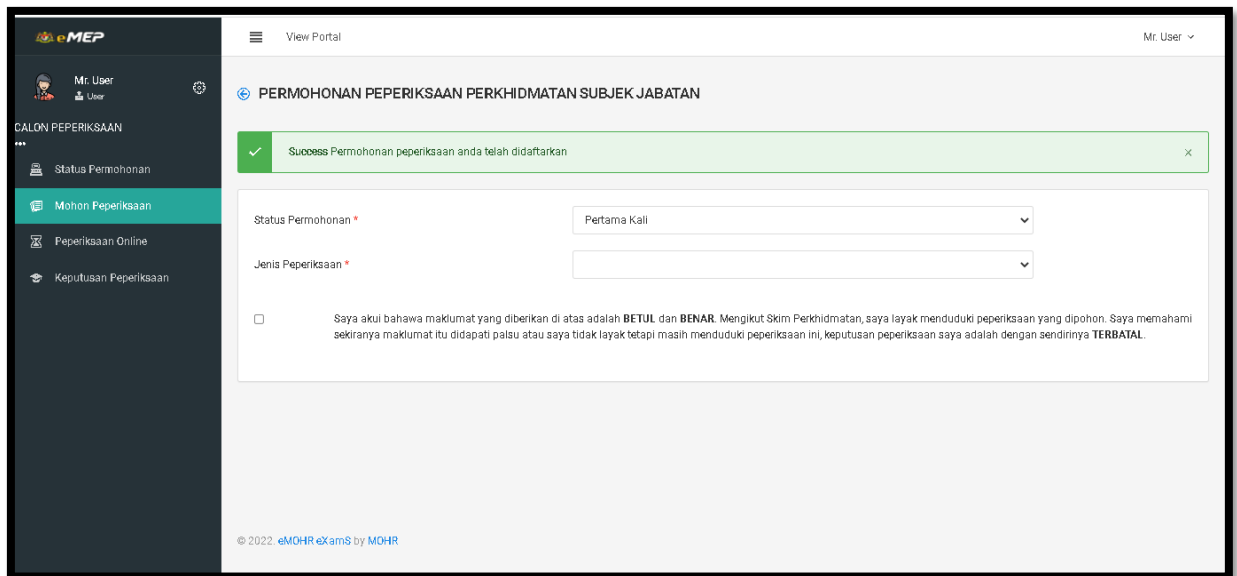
eMEP

View Portal

Mr. User

Mr. User
User

CALON PEPERIKSAAN
•••

Status Permohonan

Mohon Peperiksaan

Peperiksaan Online

Keputusan Peperiksaan

PERMOHONAN PEPERIKSAAN PERKHIDMATAN SUBJEK JABATAN

Success Permohonan peperiksaan anda telah didaftarkan

×

Status Permohonan *

Pertama Kali

Jenis Peperiksaan *

Saya akui bahawa maklumat yang diberikan di atas adalah **BETUL** dan **BENAR**. Mengikut Skim Perkhidmatan, saya layak menduduki peperiksaan yang dipohon. Saya memahami sekiranya maklumat itu didapati palsu atau saya tidak layak tetapi masih menduduki peperiksaan ini, keputusan peperiksaan saya adalah dengan sendirinya **TERBATAL**.

© 2022. eMOHR eXamS by MOHR